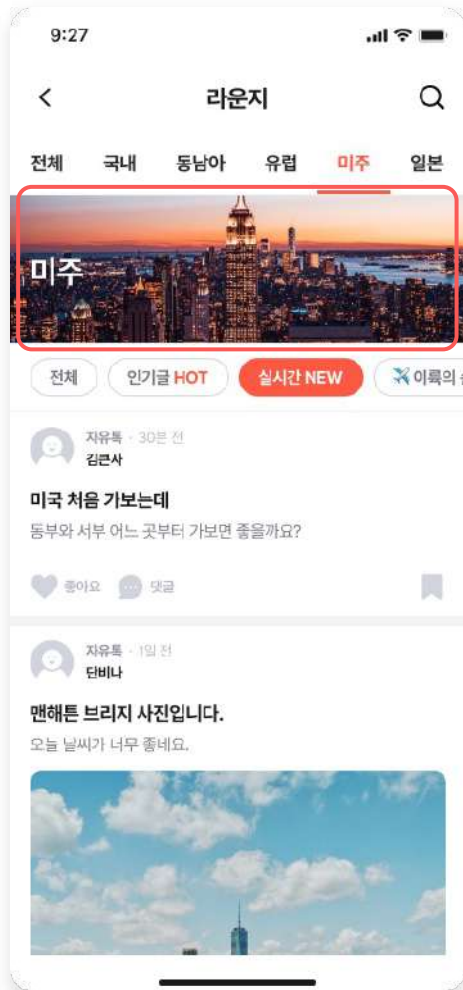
9:27

<

라운지

전체 국내 동남아 유럽 미주 일본

미주

전체 인기글 HOT 실시간 NEW 이륙의 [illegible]

자유톡 · 30분 전
김큰사

미국 처음 가보는데
동부와 서부 어느 곳부터 가보면 좋을까요?

좋아요 댓글

자유톡 · 1일 전
딘비나

맨해튼 브리지 사진입니다.
오늘 날씨가 너무 좋네요.